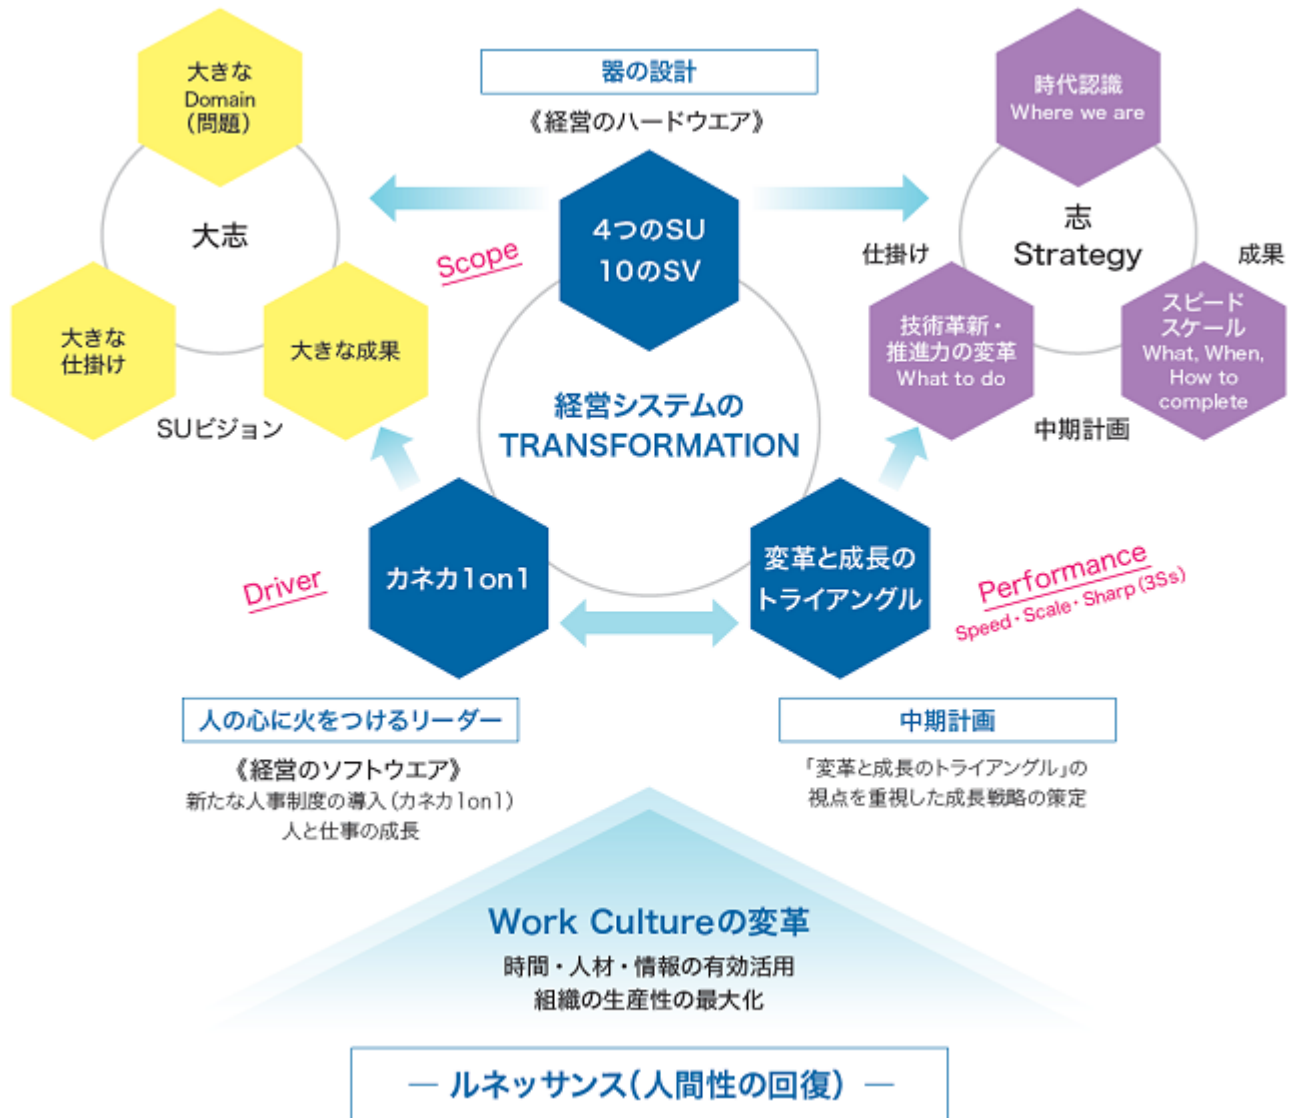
大きな
Domain
(問題)

大志

大きな
仕掛け

大きな成果

SUビジョン

器の設計

《経営のハードウエア》

Scope

4つのSU
10のSV

経営システムの
TRANSFORMATION

時代認識
Where we are

志
Strategy

仕掛け

成果

技術革新・
推進力の変革
What to do

スピード
スケール
What, When,
How to
complete

中期計画

Driver

カネカ1on1

変革と成長の
トライアングル

Performance
Speed・Scale・Sharp (3Ss)

人の心に火をつけるリーダー

《経営のソフトウエア》
新たな人事制度の導入(カネカ1on1)
人と仕事の成長

中期計画

「変革と成長のトライアングル」の
視点を重視した成長戦略の策定

Work Cultureの変革
時間・人材・情報の有効活用
組織の生産性の最大化

— ルネッサンス(人間性の回復) —